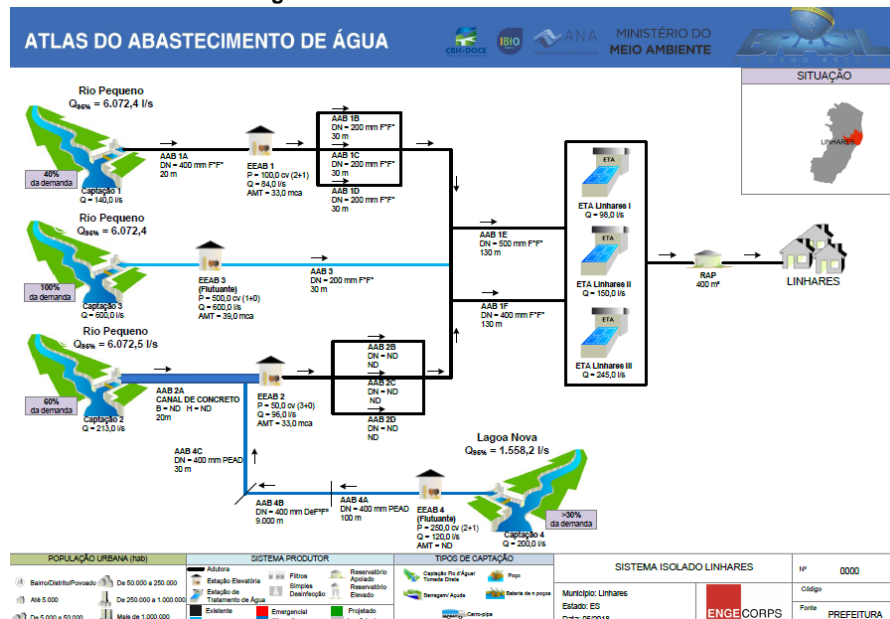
ATLAS DO ABASTECIMENTO DE ÁGUA

CBH-DOCE IBIO ANA MINISTÉRIO DO MEIO AMBIENTE

SITUAÇÃO

LINHARES

Rio Pequeno
$Q_{95\%}$ = 6.072,4 l/s

40% da demanda

Captação 1
Q = 140,0 l/s

AAB 1A
DN = 400 mm F°F°
20 m

EEAB 1
P = 100,0 cv (2+1)
Q = 84,0 l/s
AMT = 33,0 mca

AAB 1B
DN = 200 mm F°F°
30 m

AAB 1C
DN = 200 mm F°F°
30 m

AAB 1D
DN = 200 mm F°F°
30 m

Rio Pequeno
$Q_{95\%}$ = 6.072,4

100% da demanda

Captação 3
Q = 500,0 l/s

EEAB 3
(Flutuante)
P = 500,0 cv (1+0)
Q = 500,0 l/s
AMT = 39,0 mca

AAB 3
DN = 200 mm F°F°
30 m

AAB 1E
DN = 500 mm F°F°
130 m

AAB 1F
DN = 400 mm F°F°
130 m

ETA
ETA Linhares I
Q = 98,0 l/s

ETA
ETA Linhares II
Q = 150,0 l/s

ETA
ETA Linhares III
Q = 245,0 l/s

RAP
400 m³

LINHARES

Rio Pequeno
$Q_{95\%}$ = 6.072,5 l/s

60% da demanda

Captação 2
Q = 213,0 l/s

AAB 2A
CANAL DE CONCRETO
B = ND H = ND
20m

EEAB 2
P = 50,0 cv (3+0)
Q = 96,0 l/s
AMT = 33,0 mca

AAB 2B
DN = ND
ND

AAB 2C
DN = ND
ND

AAB 2D
DN = ND
ND

AAB 4C
DN = 400 mm PEAD
30 m

Lagoa Nova
$Q_{95\%}$ = 1.558,2 l/s

AAB 4B
DN = 400 mm DeF°F°
9.000 m

AAB 4A
DN = 400 mm PEAD
100 m

EEAB 4
(Flutuante)
P = 250,0 cv (2+1)
Q = 120,0 l/s
AMT = ND

>30% da demanda

Captação 4
Q = 200,0 l/s

POPULAÇÃO URBANA (hab)
Bairro/Distrito/Povoado
Até 5.000
De 5.000 a 50.000
De 50.000 a 250.000
De 250.000 a 1.000.000
Mais de 1.000.000

SISTEMA PRODUTOR
Adutora
Estação Elevatória
Estação de Tratamento de Água
Filtros
Simples Desinfecção
Reservatório Apoiado
Reservatório Elevado
Existente
Emergencial
Projetado

TIPOS DE CAPTAÇÃO
Captação Fio d'Água Tomada Direta
Poço
Barragem/ Açude
Balsa de n poços
Carro-pipa

SISTEMA ISOLADO LINHARES
Município: Linhares
Estado: ES
Data: 05/2018

ENGECORPS

Nº 0000
Código
Fonte PREFEITURA